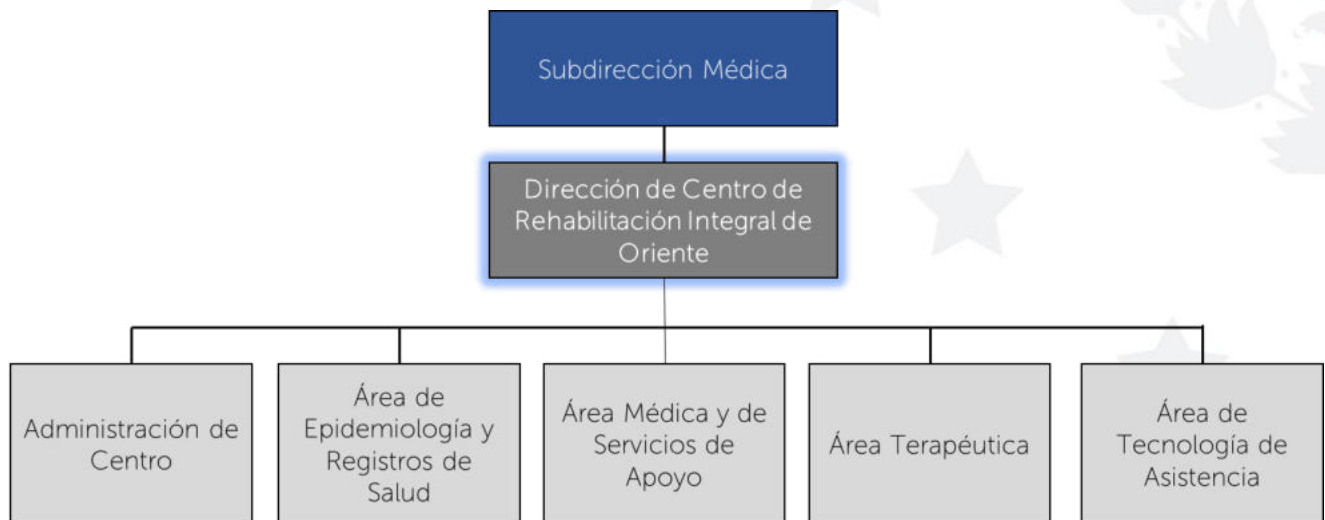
Subdirección Médica

Dirección de Centro de Rehabilitación Integral de Oriente

Administración de Centro

Área de Epidemiología y Registros de Salud

Área Médica y de Servicios de Apoyo

Área Terapéutica

Área de Tecnología de Asistencia